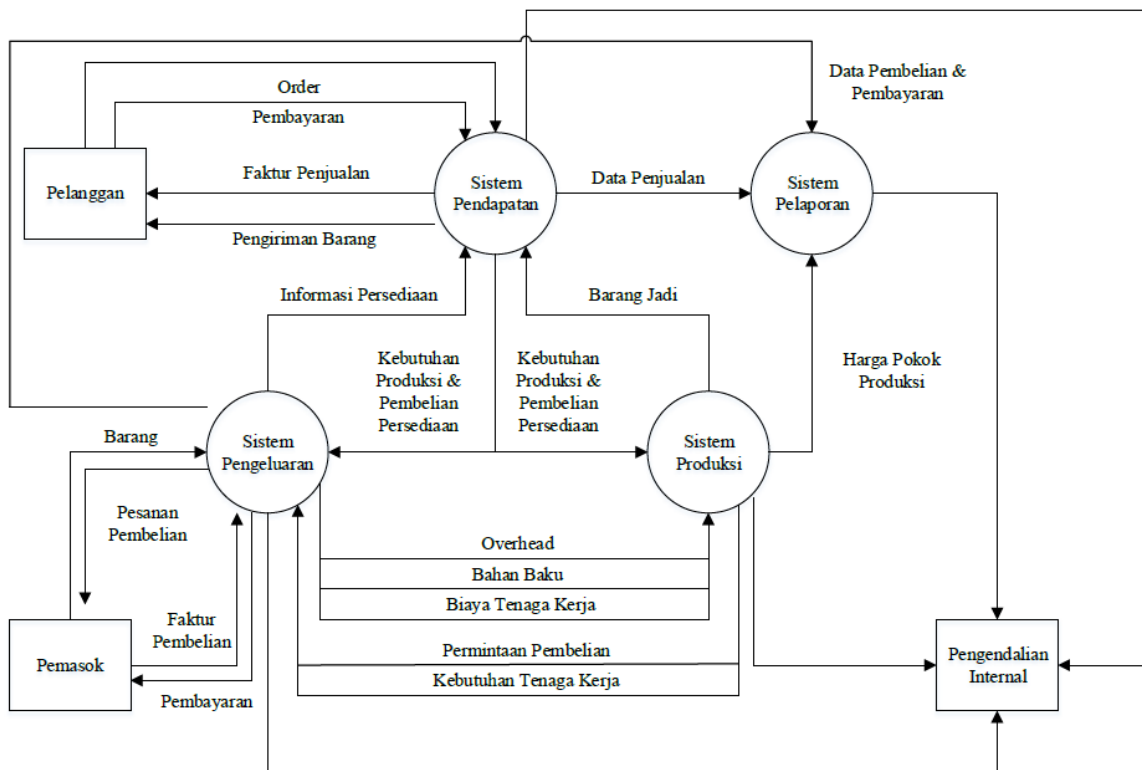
Data Pembelian & Pembayaran

Order

Pembayaran

Pelanggan

Faktur Penjualan

Sistem Pendapatan

Data Penjualan

Sistem Pelaporan

Pengiriman Barang

Informasi Persediaan

Barang Jadi

Harga Pokok Produksi

Kebutuhan Produksi & Pembelian Persediaan

Kebutuhan Produksi & Pembelian Persediaan

Barang

Sistem Pengeluaran

Sistem Produksi

Pesanan Pembelian

Overhead

Bahan Baku

Biaya Tenaga Kerja

Faktur Pembelian

Pemasok

Permintaan Pembelian

Kebutuhan Tenaga Kerja

Pengendalian Internal

Pembayaran